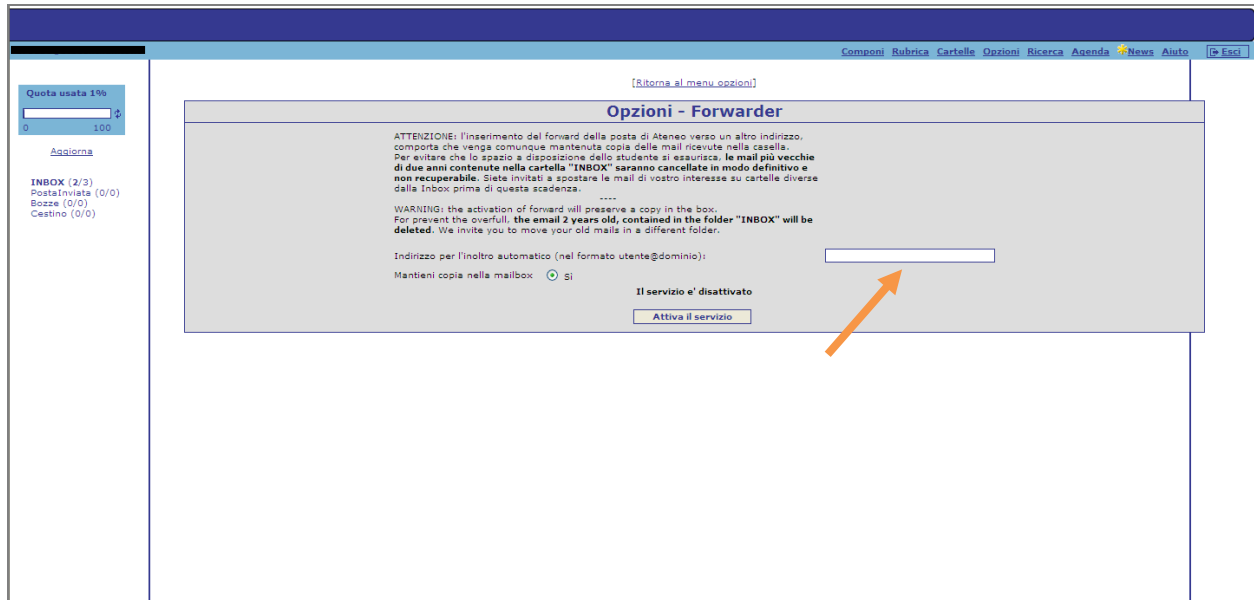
Componi Rubrica Cartelle Opzioni Ricerca Agenda News Aiuto Esci

Quota usata 1%

0 100

Aggiorna

INBOX (2/3)
PostaInviata (0/0)
Bozze (0/0)
Cestino (0/0)

[Ritorna al menu opzioni]

Opzioni - Forwarder

ATTENZIONE: l'inserimento del forward della posta di Ateneo verso un altro indirizzo, comporta che venga comunque mantenuta copia delle mail ricevute nella casella.
Per evitare che lo spazio a disposizione dello studente si esaurisca, le mail più vecchie di due anni contenute nella cartella "INBOX" saranno cancellate in modo definitivo e non recuperabile. Siete invitati a spostare le mail di vostro interesse su cartelle diverse dalla Inbox prima di questa scadenza.
----
WARNING: the activation of forward will preserve a copy in the box.
For prevent the overfull, the email 2 years old, contained in the folder "INBOX" will be deleted. We invite you to move your old mails in a different folder.

Indirizzo per l'inoltro automatico (nel formato utente@dominio):

Mantieni copia nella mailbox Si

Il servizio e' disattivato

Attiva il servizio